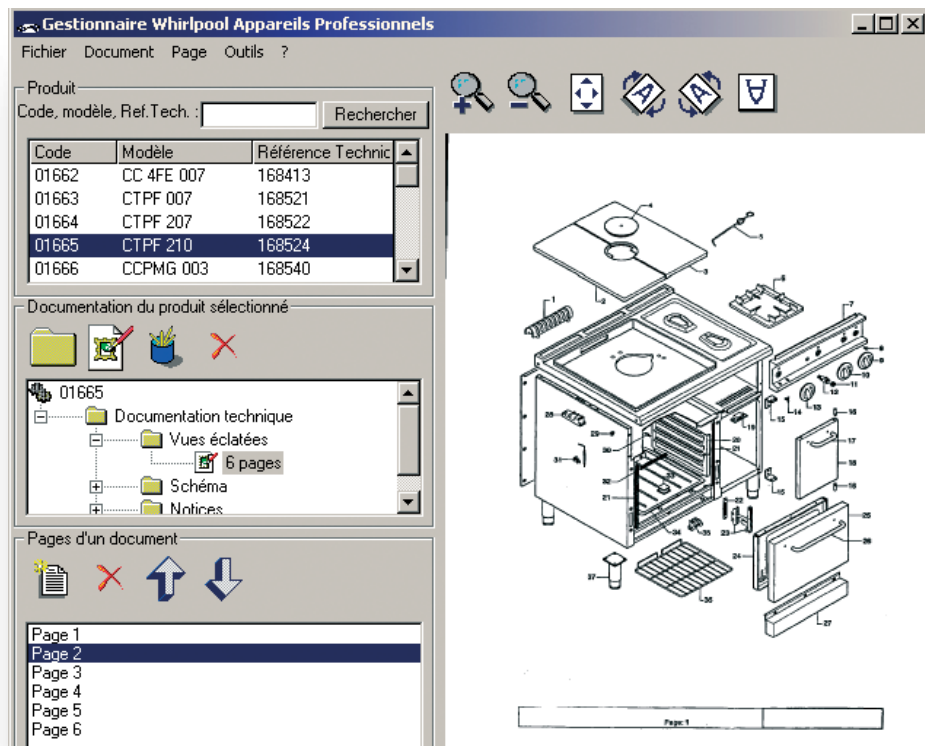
Gestionnaire Whirlpool Appareils Professionnels

Fichier Document Page Outils ?

Produit

Code, modèle, Ref.Tech. : Rechercher

| Code | Modèle | Référence Technic |
|---|---|---|
| 01662 | CC 4FE 007 | 168413 |
| 01663 | CTPF 007 | 168521 |
| 01664 | CTPF 207 | 168522 |
| 01665 | CTPF 210 | 168524 |
| 01666 | CCPMG 003 | 168540 |

Documentation du produit sélectionné

01665
Documentation technique
Vues éclatées
6 pages
Schéma
Notices

Pages d'un document

Page 1
Page 2
Page 3
Page 4
Page 5
Page 6

1 2 3 4 5 6 7 8 9 10 11 12 13 14 15 16 17 18 19 20 21 22 23 24 25 26 27 28 29 30 31 32 33 34 35 36 37

Page 1